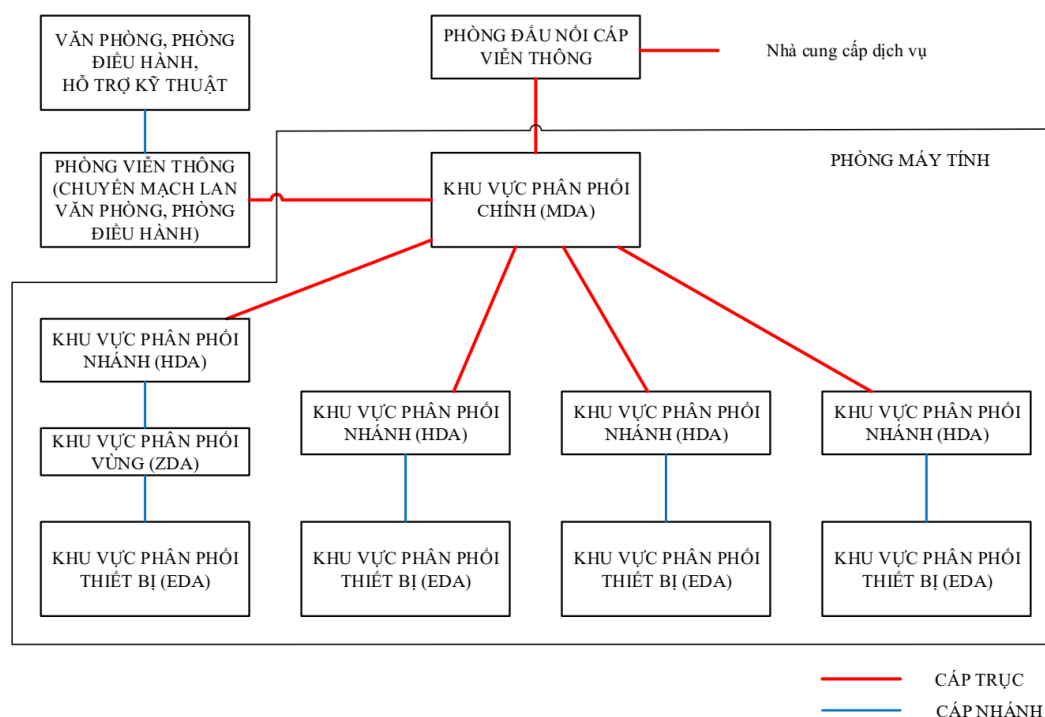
VĂN PHÒNG, PHÒNG ĐIỀU HÀNH, HỖ TRỢ KỸ THUẬT

PHÒNG ĐẤU NỐI CÁP VIỄN THÔNG

Nhà cung cấp dịch vụ

PHÒNG VIỄN THÔNG (CHUYỂN MẠCH LAN VĂN PHÒNG, PHÒNG ĐIỀU HÀNH)

PHÒNG MÁY TÍNH

KHU VỰC PHÂN PHỐI CHÍNH (MDA)

KHU VỰC PHÂN PHỐI NHÁNH (HDA)

KHU VỰC PHÂN PHỐI VÙNG (ZDA)

KHU VỰC PHÂN PHỐI THIẾT BỊ (EDA)

KHU VỰC PHÂN PHỐI NHÁNH (HDA)

KHU VỰC PHÂN PHỐI THIẾT BỊ (EDA)

KHU VỰC PHÂN PHỐI NHÁNH (HDA)

KHU VỰC PHÂN PHỐI THIẾT BỊ (EDA)

KHU VỰC PHÂN PHỐI NHÁNH (HDA)

KHU VỰC PHÂN PHỐI THIẾT BỊ (EDA)

CÁP TRỤC

CÁP NHÁNH